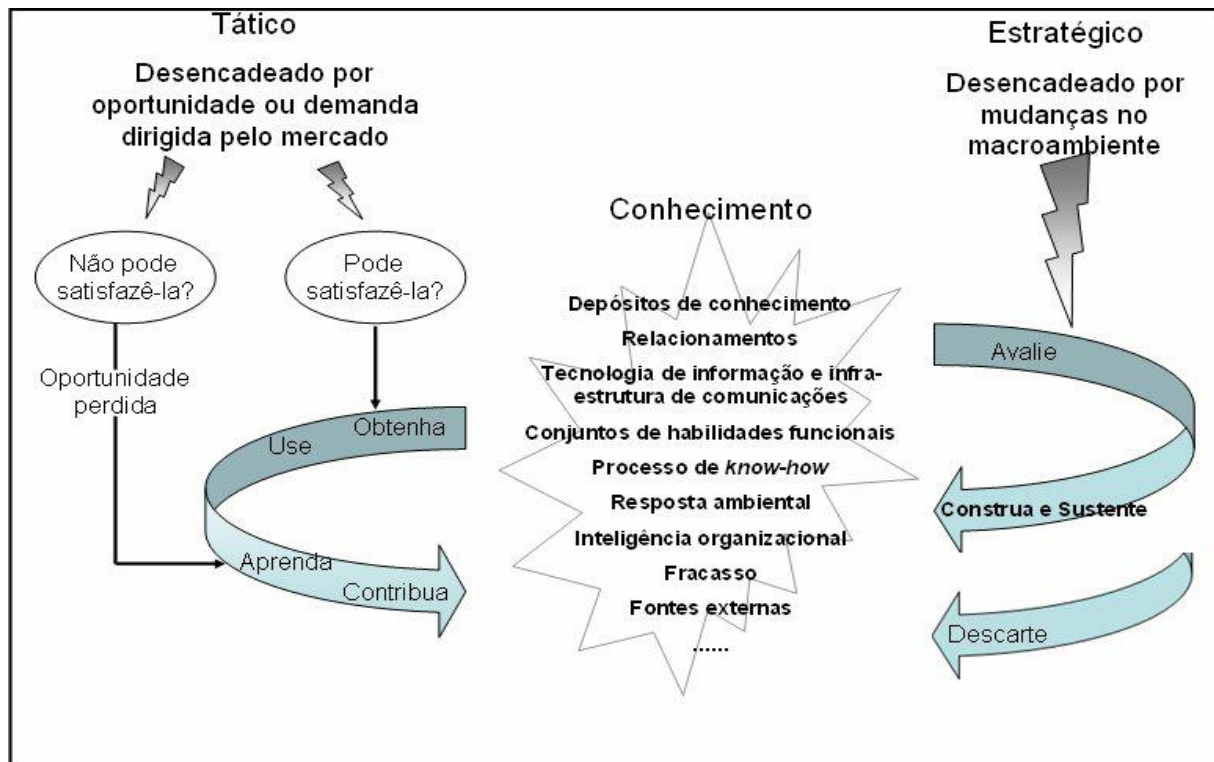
Tático

Desencadeado por oportunidade ou demanda dirigida pelo mercado

Não pode satisfazê-la?

Pode satisfazê-la?

Oportunidade perdida

Use

Obtenha

Aprenda

Contribua

Conhecimento

Depósitos de conhecimento
Relacionamentos
Tecnologia de informação e infraestrutura de comunicações
Conjuntos de habilidades funcionais
Processo de *know-how*
Resposta ambiental
Inteligência organizacional
Fracasso
Fontes externas
......

Estratégico

Desencadeado por mudanças no macroambiente

Avalie

Construa e Sustente

Descarte